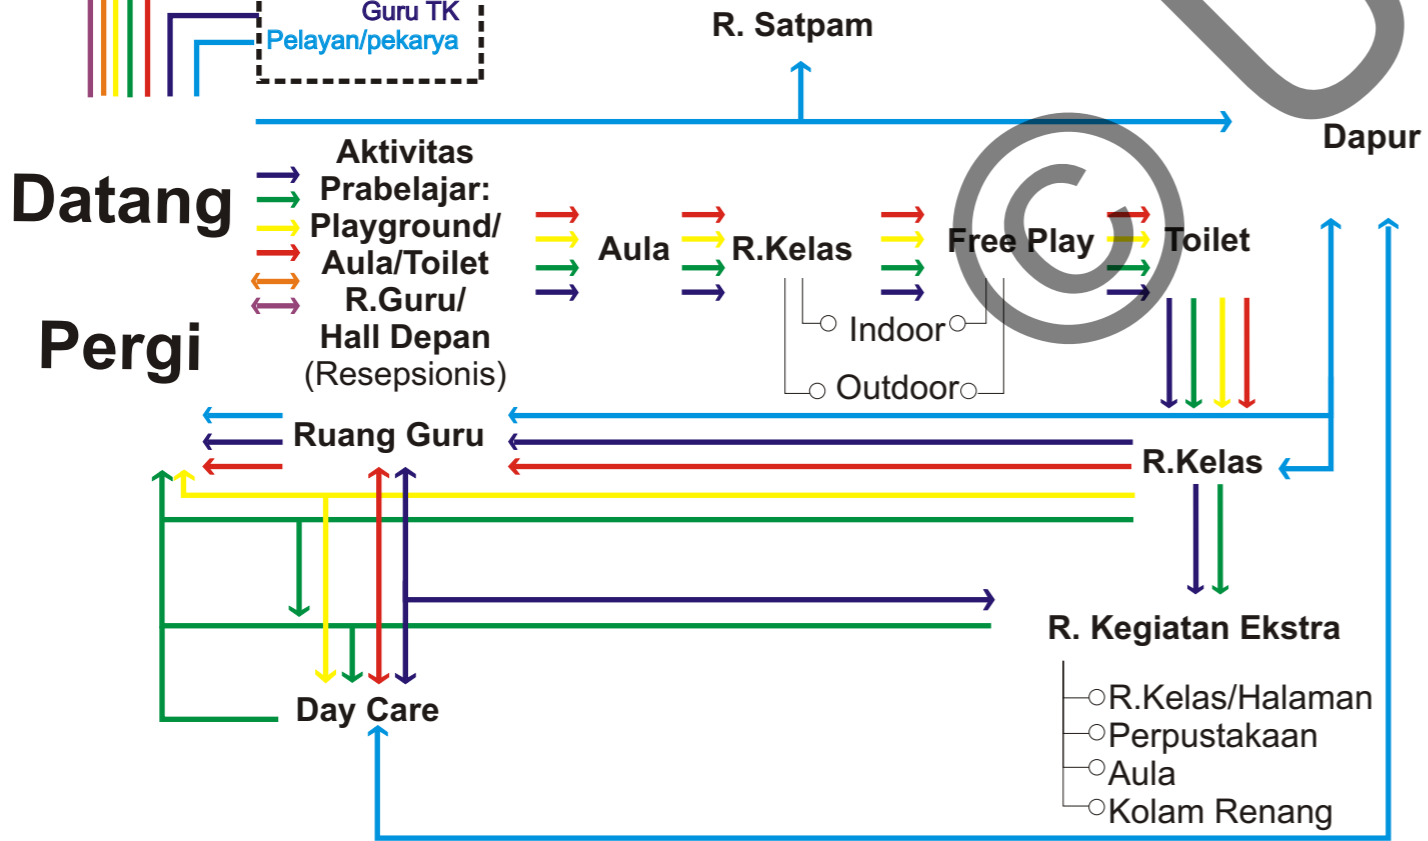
Guru TK
Pelayan/pekarya

R. Satpam

Dapur

Datang

Pergi

Aktivitas Prabelajar: Playground/ Aula/Toilet R.Guru/ Hall Depan (Resepsionis)

Aula

R.Kelas

Free Play

Toilet

Indoor

Outdoor

Ruang Guru

R.Kelas

R. Kegiatan Ekstra

R.Kelas/Halaman
Perpustakaan
Aula
Kolam Renang

Day Care